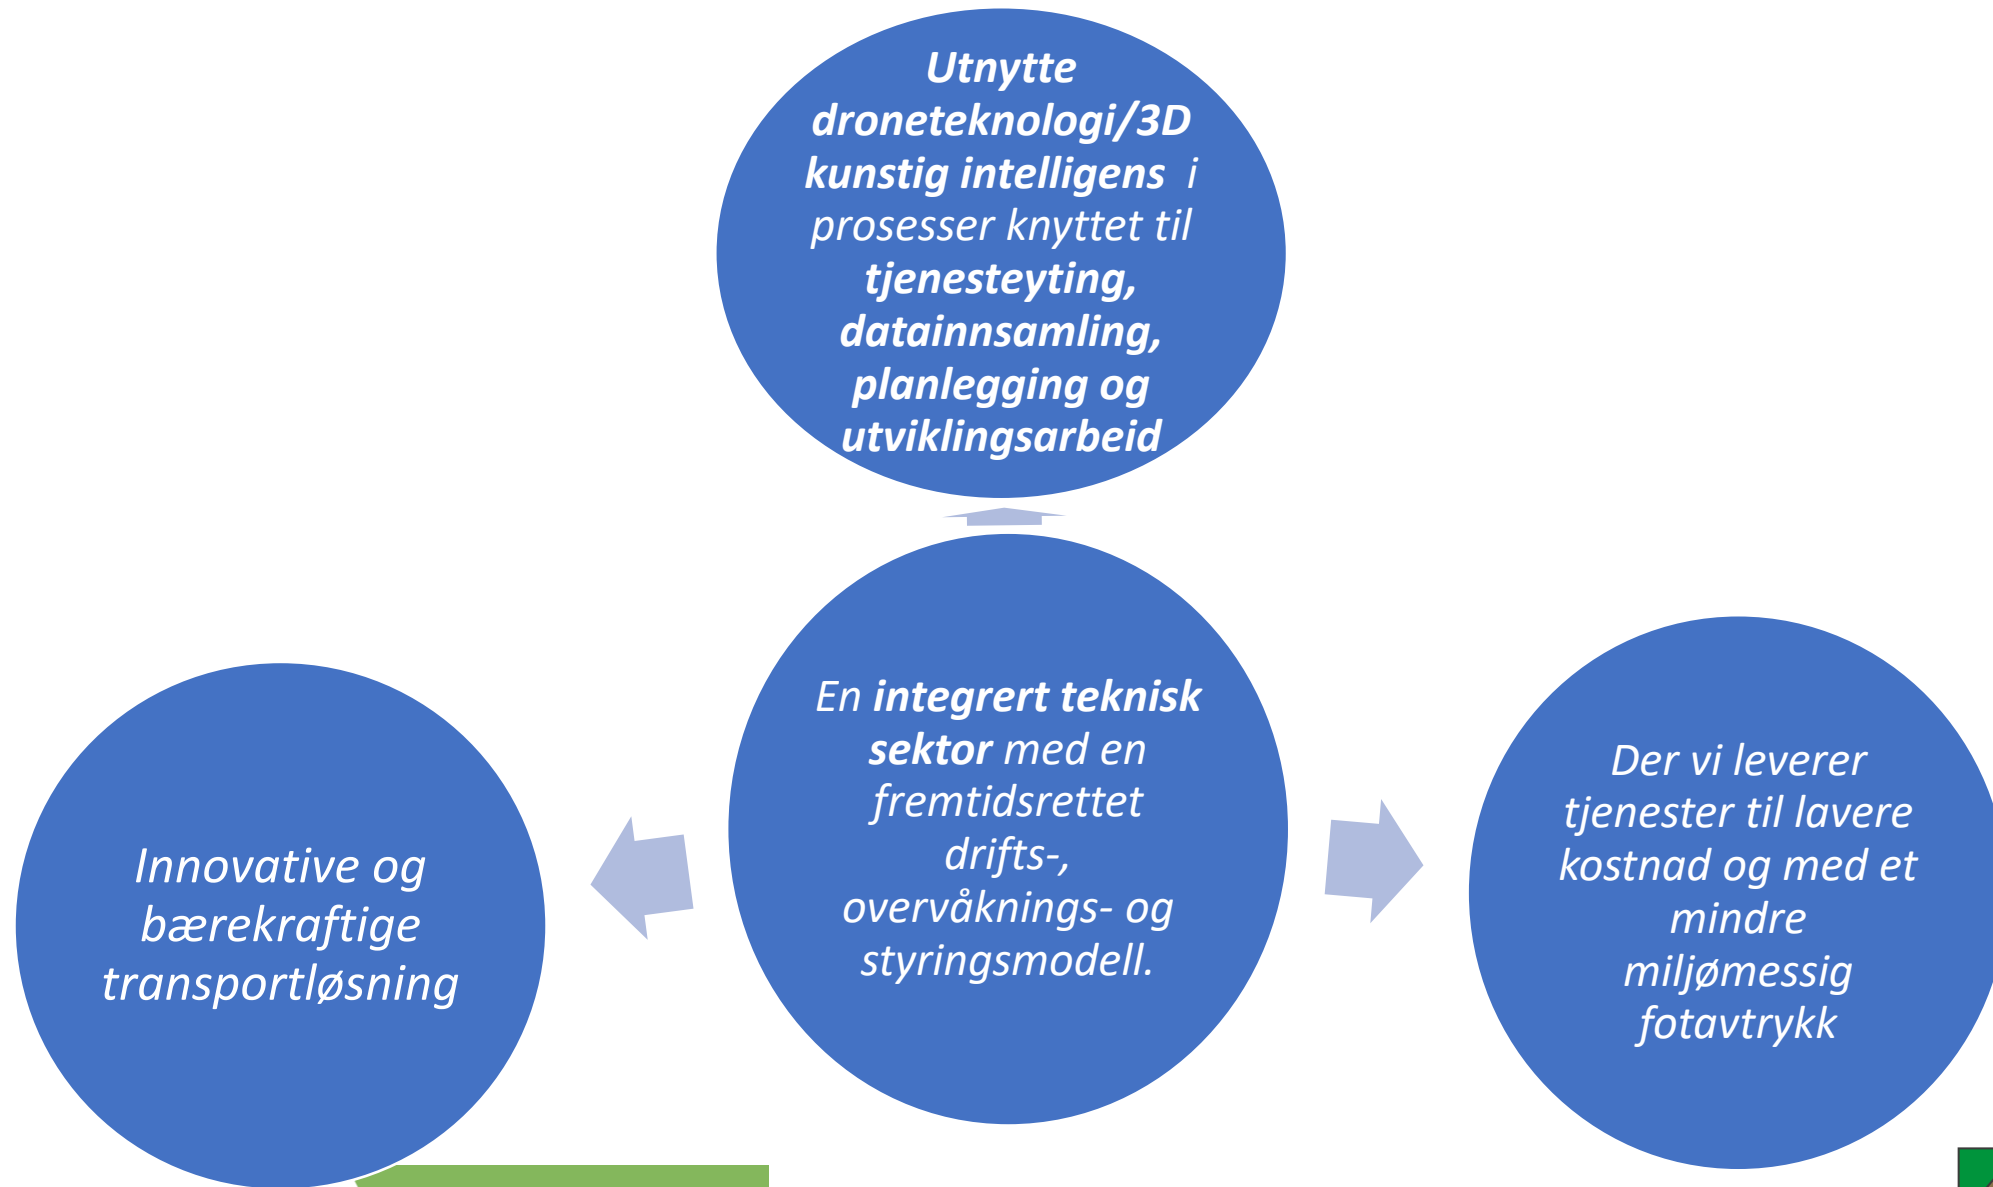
Utnytte droneteknologi/3D kunstig intelligens i prosesser knyttet til tjenesteyting, datainnsamling, planlegging og utviklingsarbeid

En integrert teknisk sektor med en fremtidsrettet drifts-, overvåknings- og styringsmodell.

Innovative og bærekraftige transportløsning

Der vi leverer tjenester til lavere kostnad og med et mindre miljømessig fotavtrykk